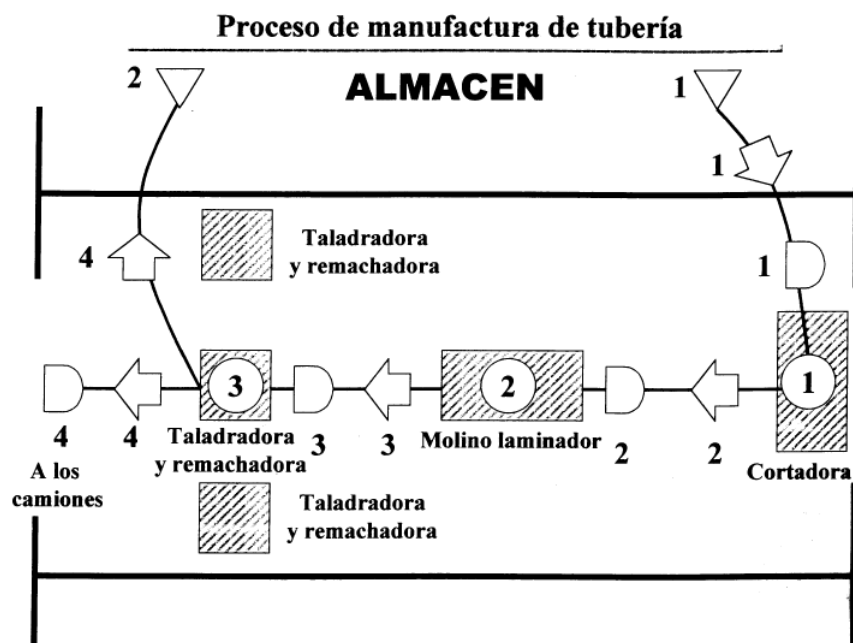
Proceso de manufactura de tubería

2

ALMACEN

1

1

Taladradora y remachadora

4

1

3

2

1

4

4

Taladradora y remachadora

3

3

Molino laminador

2

2

A los camiones

Cortadora

Taladradora y remachadora